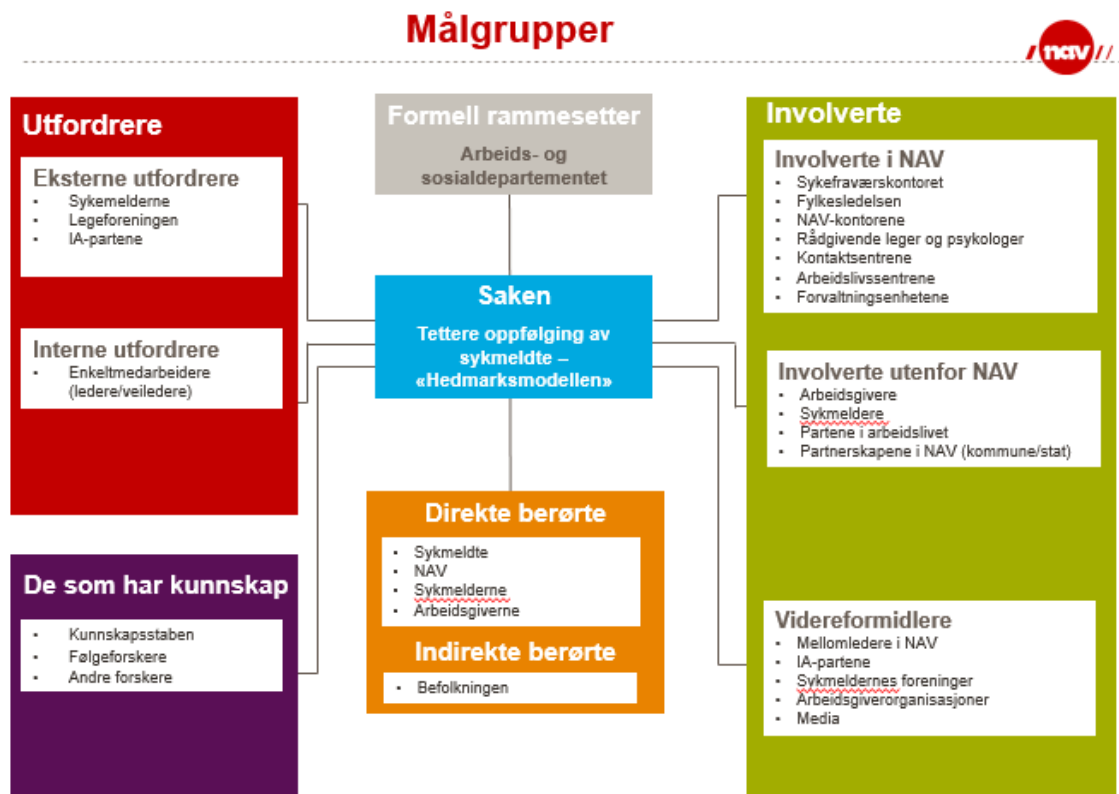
Målgrupper

nav

Utfordrere

Eksterne utfordrere
- Sykemelderne
- Legeforeningen
- IA-partene

Interne utfordrere
- Enkeltmedarbeidere (ledere/veiledere)

De som har kunnskap
- Kunnskapsstaben
- Følgeforskere
- Andre forskere

Formell rammesetter
Arbeids- og sosialdepartementet

Saken
Tettere oppfølging av sykmeldte – «Hedmarksmodellen»

Direkte berørte
- Sykmeldte
- NAV
- Sykmelderne
- Arbeidsgiverne

Indirekte berørte
- Befolkningen

Involverte

Involverte i NAV
- Sykefraværskontoret
- Fylkesledelsen
- NAV-kontorene
- Rådgivende leger og psykologer
- Kontaktsentrene
- Arbeidslivssentrene
- Forvaltningsenhetene

Involverte utenfor NAV
- Arbeidsgivere
- Sykmeldere
- Partene i arbeidslivet
- Partnerskapene i NAV (kommune/stat)

Videreformidlere
- Mellomledere i NAV
- IA-partene
- Sykmeldernes foreninger
- Arbeidsgiverorganisasjoner
- Media